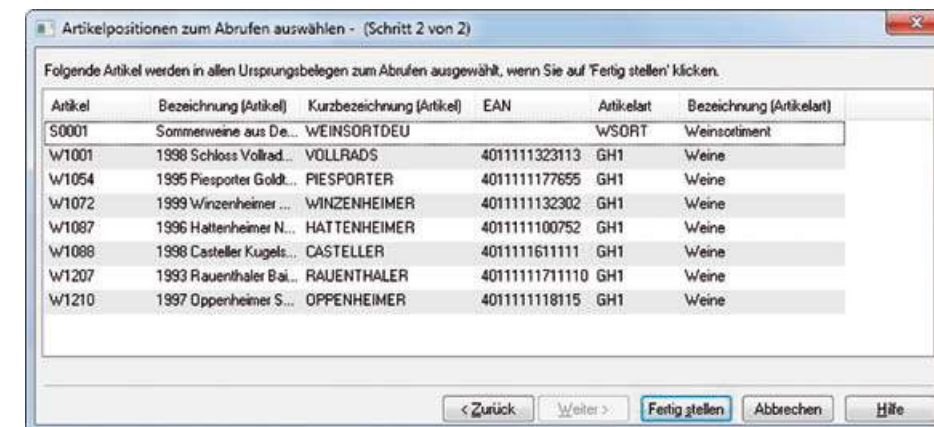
Artikelpositionen zum Abrufen auswählen - (Schritt 2 von 2)

Folgende Artikel werden in allen Ursprungsbelegen zum Abrufen ausgewählt, wenn Sie auf 'Fertig stellen' klicken.

| Artikel | Bezeichnung (Artikel) | Kurzbezeichnung (Artikel) | EAN | Artikelart | Bezeichnung (Artikelart) |
|---|---|---|---|---|---|
| S0001 | Sommerweine aus De... | WEINSORTDEU | | WSORT | Weinsortiment |
| W1001 | 1998 Schloss Vollrad... | VOLLRADS | 4011111323113 | GH1 | Weine |
| W1054 | 1995 Piesporter Goldt... | PIESPORTER | 4011111177655 | GH1 | Weine |
| W1072 | 1999 Winzenheimer ... | WINZENHEIMER | 4011111132302 | GH1 | Weine |
| W1087 | 1996 Hattenheimer N... | HATTENHEIMER | 4011111100752 | GH1 | Weine |
| W1088 | 1998 Casteller Kugels... | CASTELLER | 4011111611111 | GH1 | Weine |
| W1207 | 1993 Rauenthaler Bai... | RAUENTHALER | 40111111711110 | GH1 | Weine |
| W1210 | 1997 Oppenheimer S... | OPPENHEIMER | 4011111118115 | GH1 | Weine |

< Zurück | Weiter > | Fertig stellen | Abbrechen | Hilfe